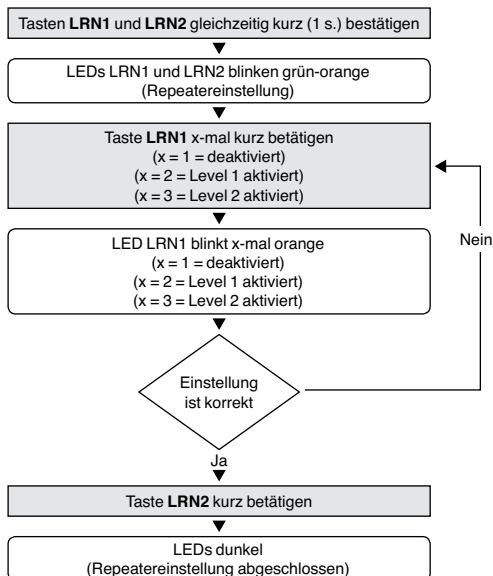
Tasten LRN1 und LRN2 gleichzeitig kurz (1 s.) bestätigen

LEDs LRN1 und LRN2 blinken grün-orange (Repeatereinstellung)

Taste LRN1 x-mal kurz betätigen
(x = 1 = deaktiviert)
(x = 2 = Level 1 aktiviert)
(x = 3 = Level 2 aktiviert)

LED LRN1 blinkt x-mal orange
(x = 1 = deaktiviert)
(x = 2 = Level 1 aktiviert)
(x = 3 = Level 2 aktiviert)

Nein

Einstellung ist korrekt

Ja

Taste LRN2 kurz betätigen

LEDs dunkel
(Repeatereinstellung abgeschlossen)